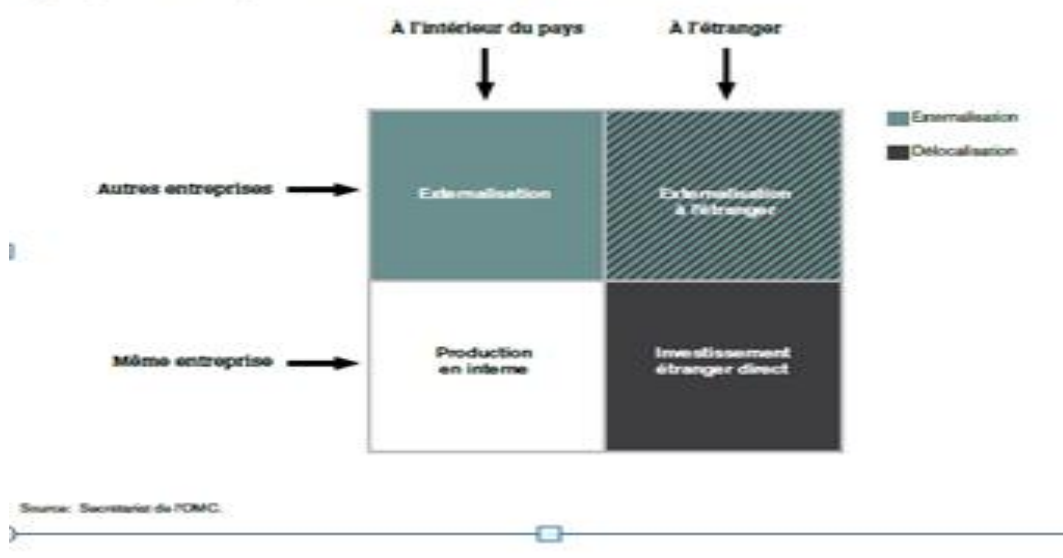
À l'intérieur du pays

À l'étranger

Externalisation

Délocalisation

Autres entreprises

Externalisation

Externalisation à l'étranger

Même entreprise

Production en interne

Investissement étranger direct

Source: Secrétariat de l'OMC.